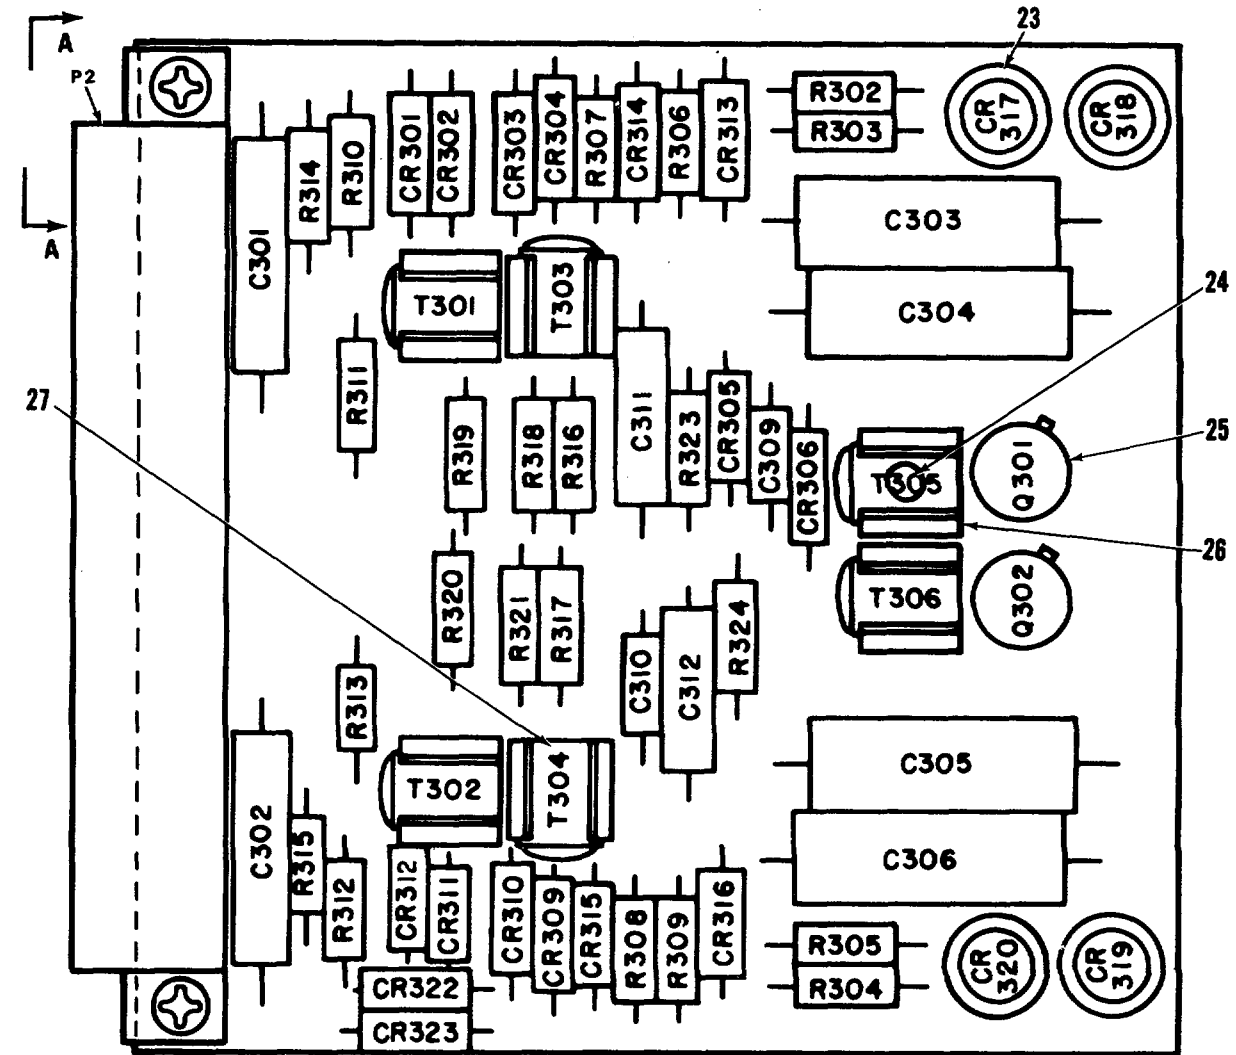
A
A
P2
23
C301
R314
R310
CR301
CR302
CR303
CR304
R307
CR314
R306
CR313
R302
R303
CR 317
CR 318
C303
C304
T301
T303
24
R311
27
R319
R318
R316
C311
R323
CR305
C309
CR306
T305
Q301
25
26
T306
Q302
R320
R321
R317
C310
C312
R324
R313
C305
T302
T304
C302
R315
R312
CR312
CR311
CR310
CR309
CR315
R308
R309
CR316
C306
R305
R304
CR 320
CR 319
CR322
CR323